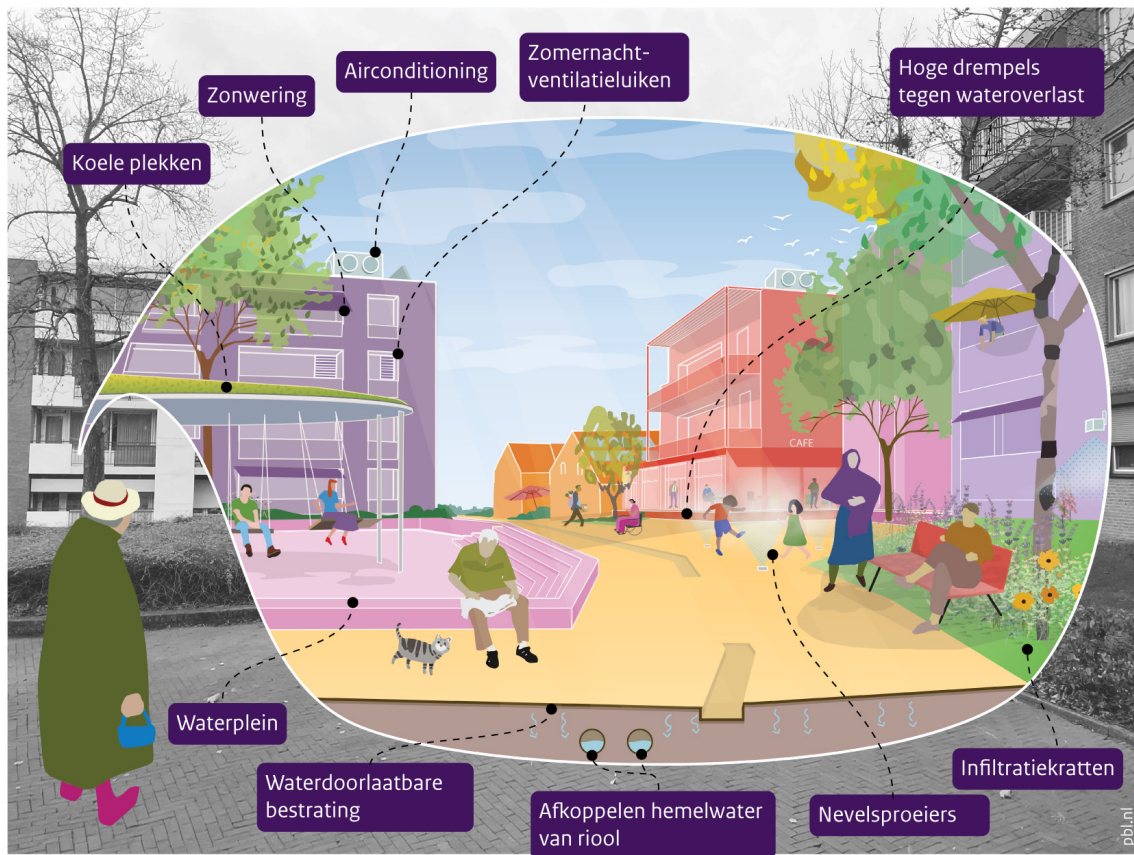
Koele plekken

Zonwering

Airconditioning

Zomernacht-ventilatieluiken

Hoge drempels tegen wateroverlast

CAFE

Waterplein

Waterdoorlaatbare bestrating

Afkoppelen hemelwater van riool

Nevelsproeiers

Infiltratiekratten

pbl.nl